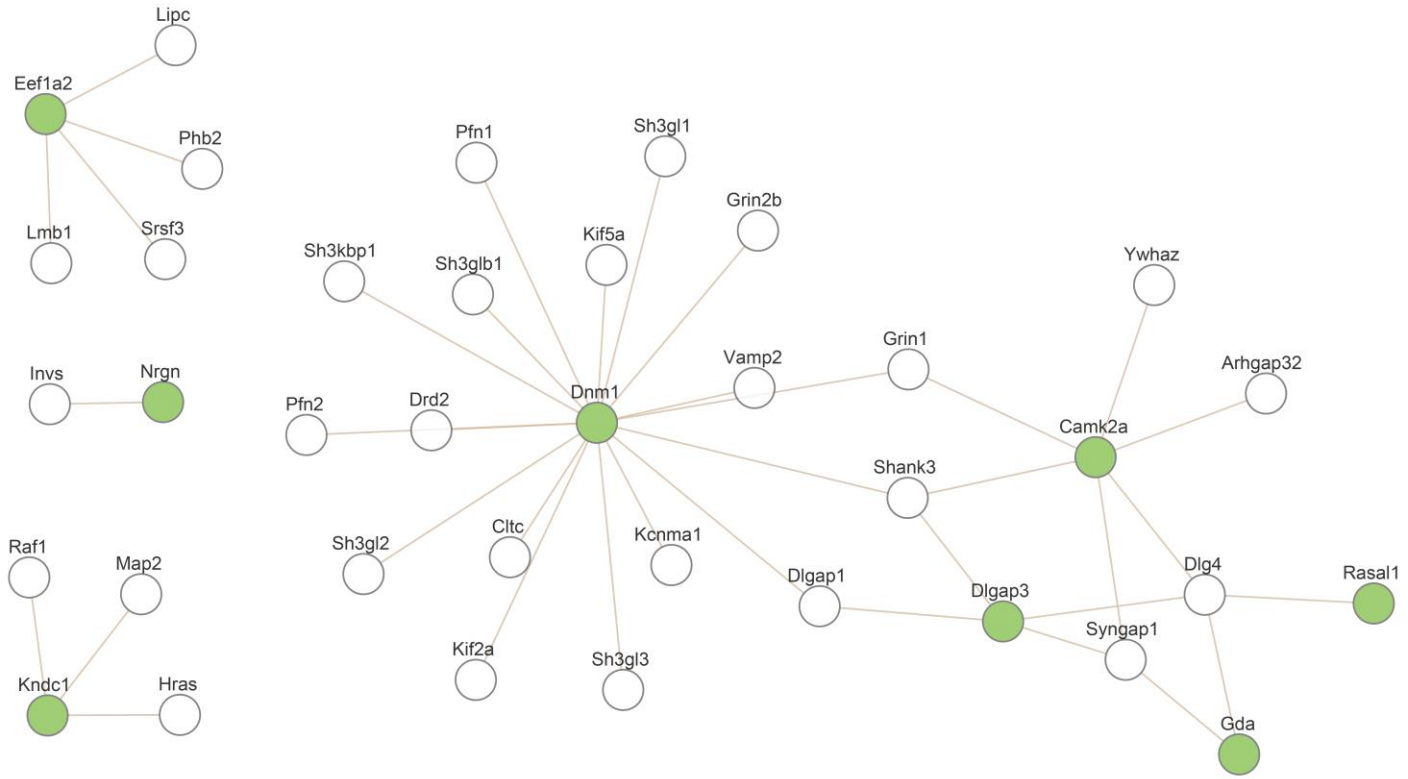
Lipc
Eef1a2
Phb2
Lmb1
Srsf3
Invs
Nrgn
Raf1
Map2
Kndc1
Hras
Pfn1
Sh3gl1
Grin2b
Kif5a
Sh3kbp1
Sh3glb1
Ywhaz
Grin1
Vamp2
Arhgap32
Pfn2
Drd2
Dnm1
Camk2a
Shank3
Sh3gl2
Cltc
Kcnma1
Dlgap1
Dlgap3
Dlg4
Rasal1
Syngap1
Kif2a
Sh3gl3
Gda